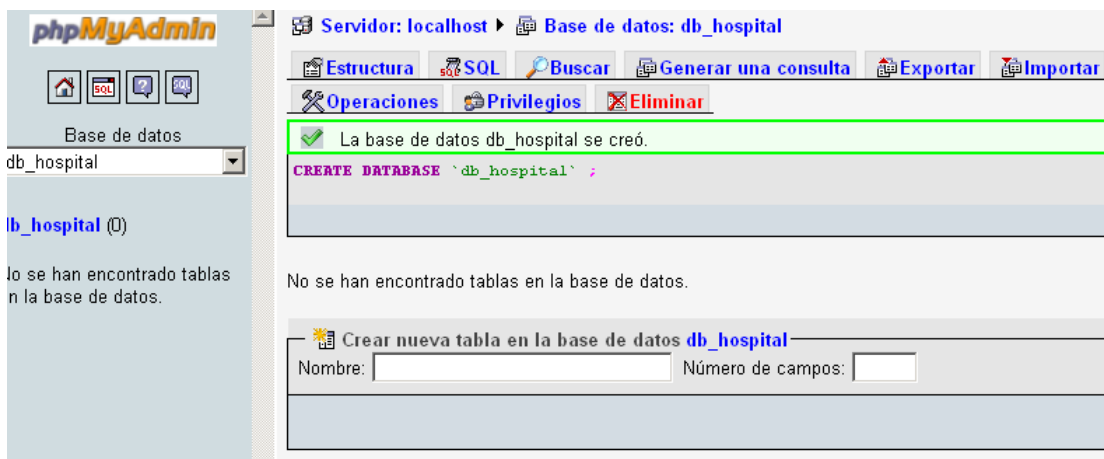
phpMyAdmin

Base de datos
db_hospital

lb_hospital (0)

lo se han encontrado tablas n la base de datos.

Servidor: localhost ▶ Base de datos: db_hospital

Estructura | SQL | Buscar | Generar una consulta | Exportar | Importar
Operaciones | Privilegios | Eliminar

La base de datos db_hospital se creó.

CREATE DATABASE `db_hospital` ;

No se han encontrado tablas en la base de datos.

Crear nueva tabla en la base de datos db_hospital
Nombre: Número de campos: